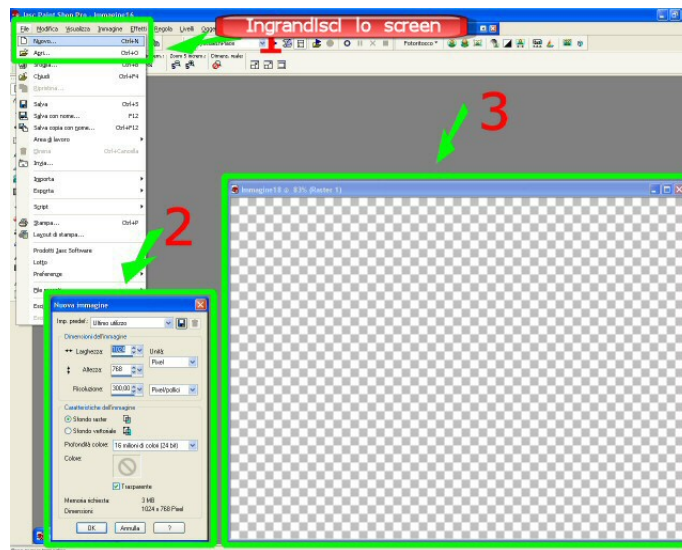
Jasc Paint Shop Pro - Immagine16

Ingrandisci lo screen

File Modifica Visualizza Immagine Effetti Regola Livelli Oggetti

1

Nuovo... Ctrl+N
Apri... Ctrl+O
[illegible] Ctrl+B
Chiudi Ctrl+F4
Ripristina
Salva Ctrl+S
Salva con nome... F12
Salva copia con nome... Ctrl+F12
Area di lavoro
Elimina Ctrl+Canc
Invia...
Importa
Esporta
Script
Stampa... Ctrl+P
Layout di stampa...
Prodotti Jasc Software
Lotto
Preferenze
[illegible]
Esci

Fotoritocco

3

2

Immagine16 @ 83% (Raster 1)

Nuova immagine

Imp. predef.: Ultimo utilizzo

Dimensioni dell'immagine
Larghezza: 1024
Altezza: 768
Unità: Pixel
Risoluzione: 300,00
Pixel/pollici

Caratteristiche dell'immagine
Sfondo raster
Sfondo vettoriale
Profondità colore: 16 milioni di colori (24 bit)
Colore:
Trasparente

Memoria richiesta: 3 MB
Dimensioni: 1024 x 768 Pixel

OK Annulla ?